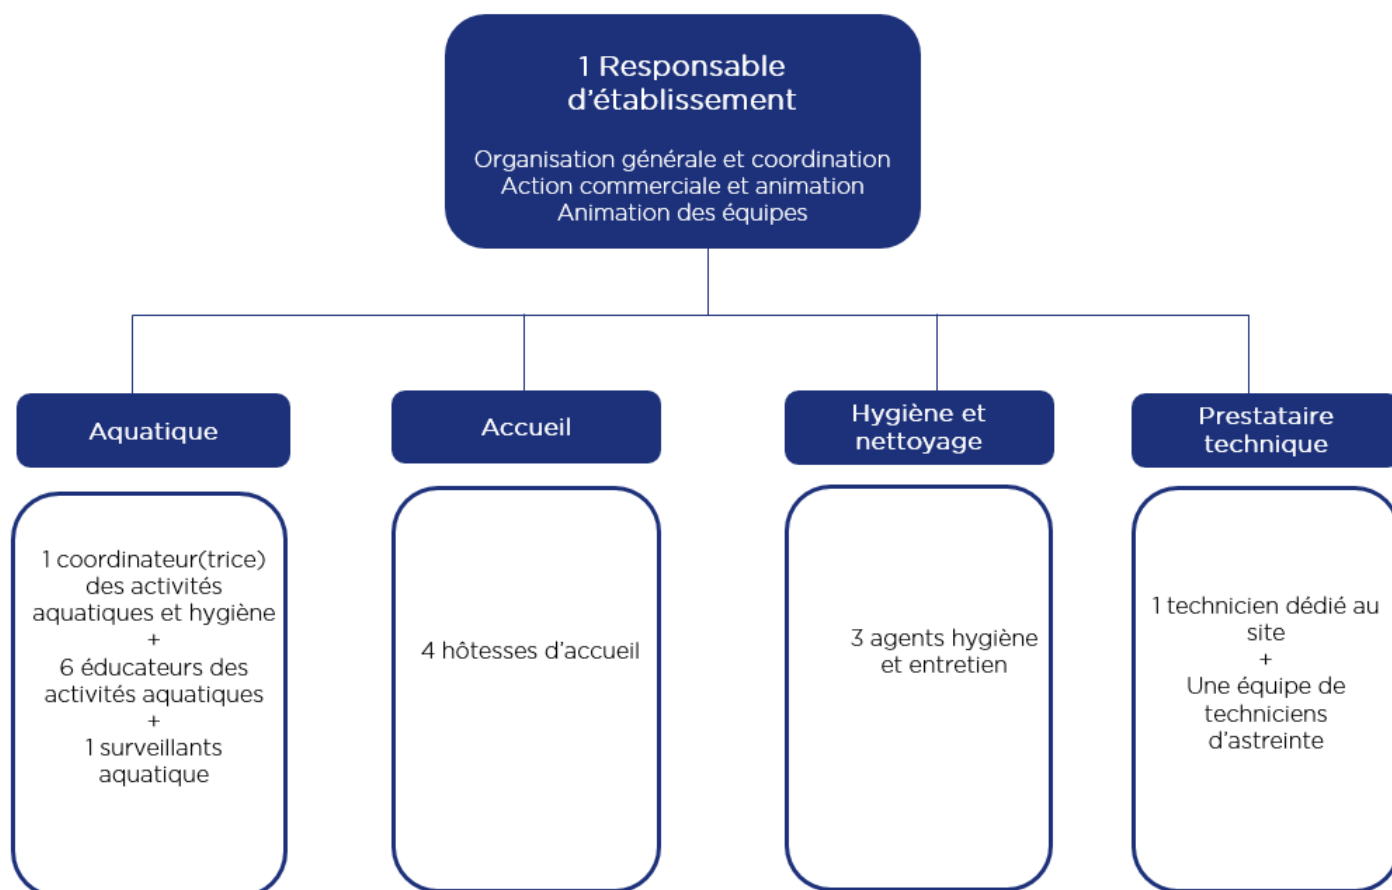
1 Responsable d'établissement

Organisation générale et coordination
Action commerciale et animation
Animation des équipes

Aquatique

1 coordinateur(trice) des activités aquatiques et hygiène
+
6 éducateurs des activités aquatiques
+
1 surveillants aquatique

Accueil

4 hôtesses d'accueil

Hygiène et nettoyage

3 agents hygiène et entretien

Prestataire technique

1 technicien dédié au site
+
Une équipe de techniciens d'astreinte